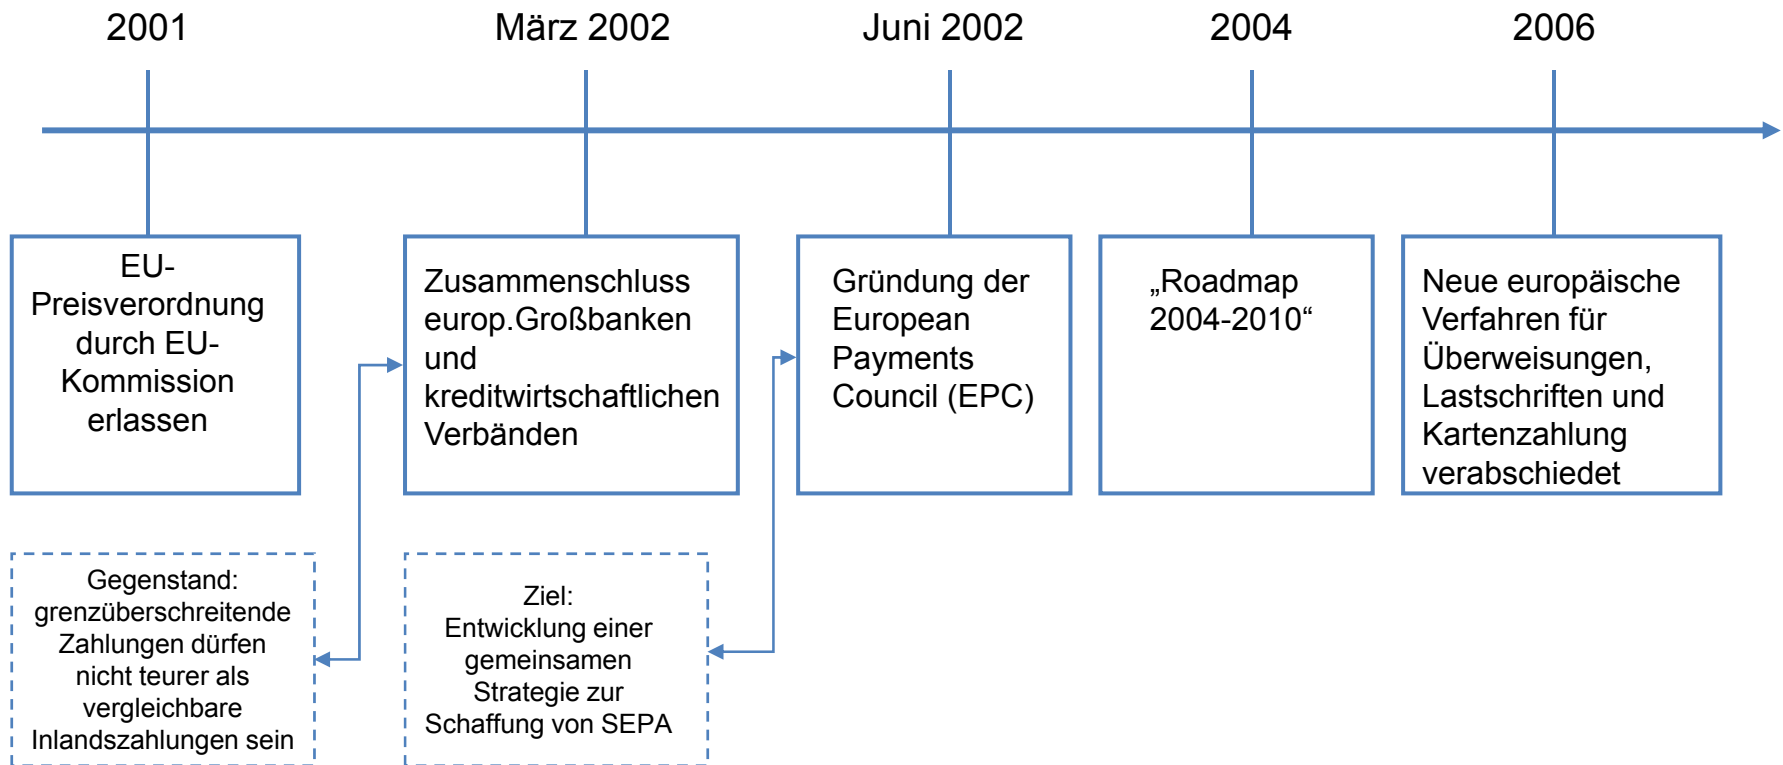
2001

März 2002

Juni 2002

2004

2006

EU-Preisverordnung durch EU-Kommission erlassen

Zusammenschluss europ.Großbanken und kreditwirtschaftlichen Verbänden

Gründung der European Payments Council (EPC)

„Roadmap 2004-2010“

Neue europäische Verfahren für Überweisungen, Lastschriften und Kartenzahlung verabschiedet

Gegenstand: grenzüberschreitende Zahlungen dürfen nicht teurer als vergleichbare Inlandszahlungen sein

Ziel: Entwicklung einer gemeinsamen Strategie zur Schaffung von SEPA